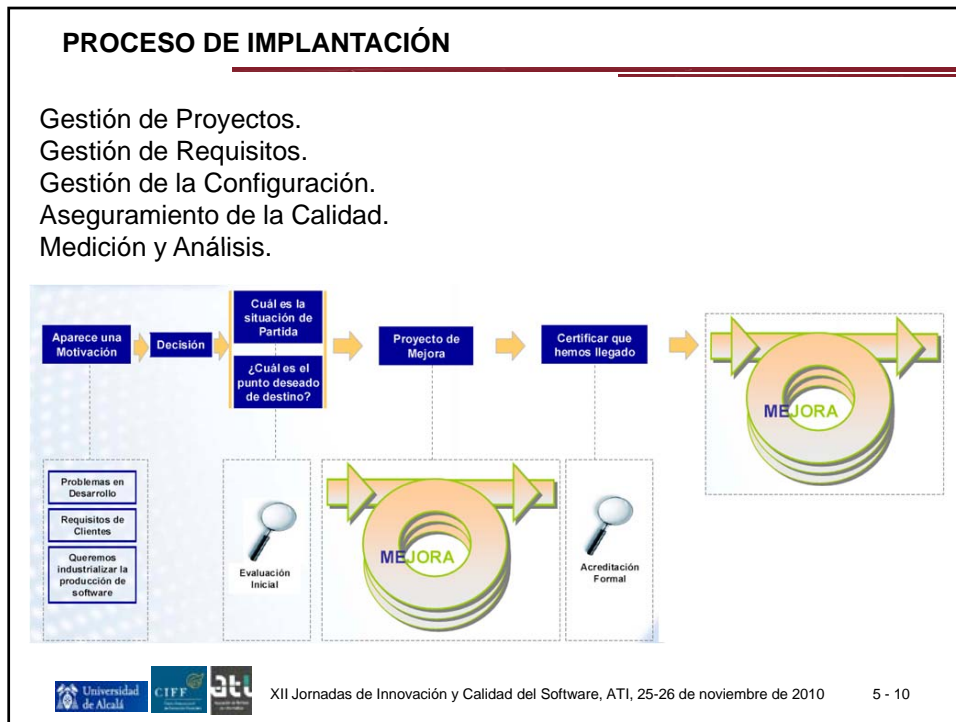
PROCESO DE IMPLANTACIÓN

Gestión de Proyectos.
Gestión de Requisitos.
Gestión de la Configuración.
Aseguramiento de la Calidad.
Medición y Análisis.

Aparece una Motivación

Decisión

Cuál es la situación de Partida

¿Cuál es el punto deseado de destino?

Proyecto de Mejora

Certificar que hemos llegado

MEJORA

Problemas en Desarrollo

Requisitos de Clientes

Queremos industrializar la producción de software

Evaluación Inicial

MEJORA

Acreditación Formal

Universidad de Alcalá

CIFF

ati

XII Jornadas de Innovación y Calidad del Software, ATI, 25-26 de noviembre de 2010

5 - 10